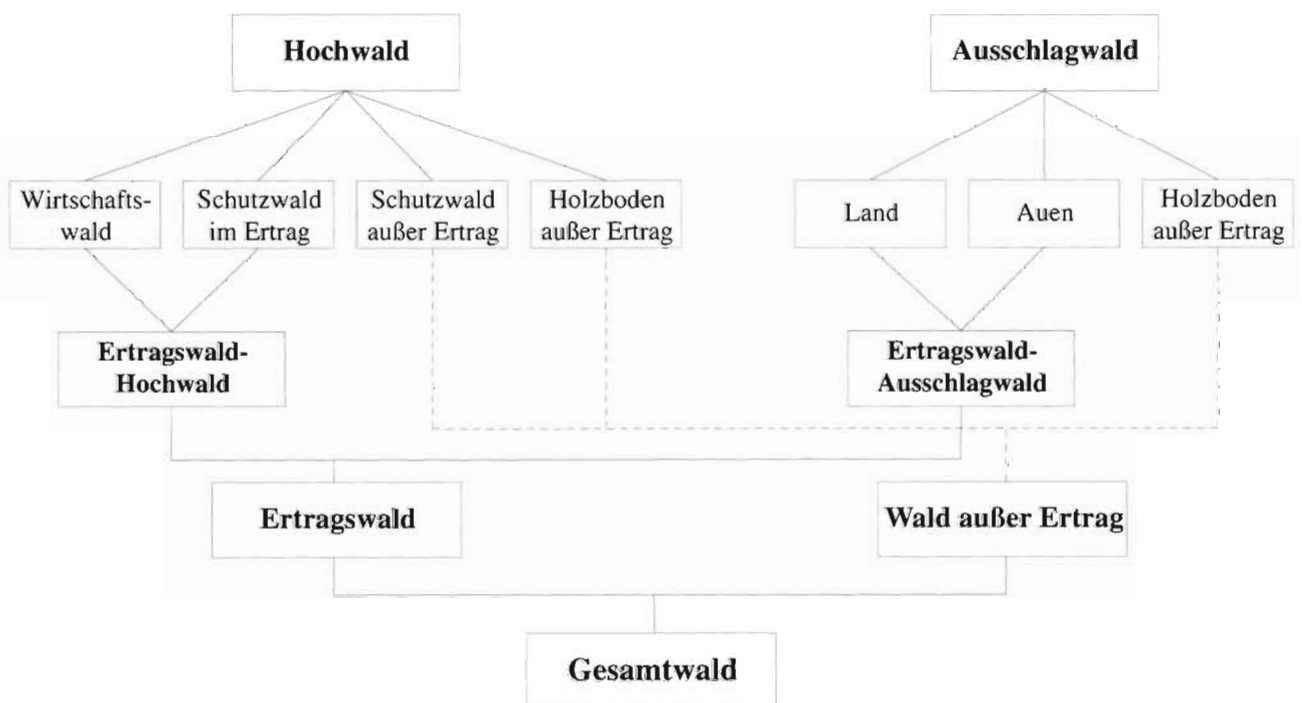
Hochwald

Ausschlagwald

Wirtschafts-wald

Schutzwald im Ertrag

Schutzwald außer Ertrag

Holzboden außer Ertrag

Land

Auen

Holzboden außer Ertrag

Ertragswald-Hochwald

Ertragswald-Ausschlagwald

Ertragswald

Wald außer Ertrag

Gesamtwald